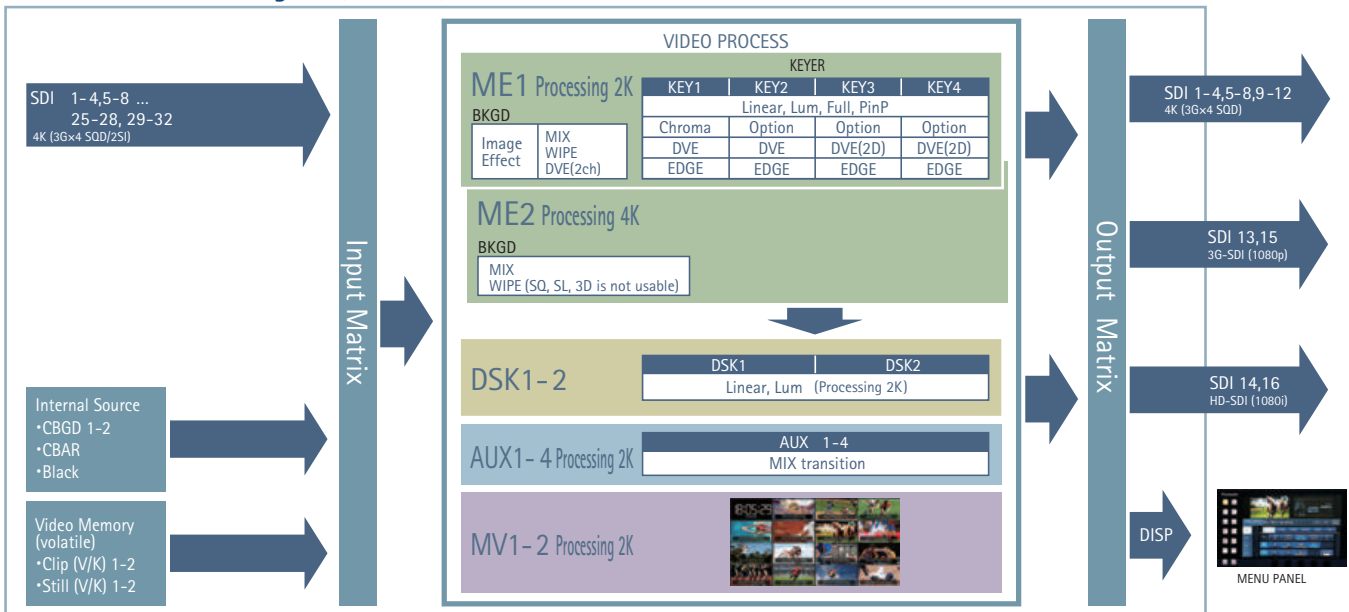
SDI 1-4,5-8 ...
25-28, 29-32
4K (3G×4 SQD/2SI)

Internal Source
•CBGD 1-2
•CBAR
•Black

Video Memory (volatile)
•Clip (V/K) 1-2
•Still (V/K) 1-2

Input Matrix

VIDEO PROCESS

ME1 Processing 2K

KEYER

| KEY1 | KEY2 | KEY3 | KEY4 |
|---|---|---|---|
| Linear, Lum, Full, PinP | | | |
| Chroma | Option | Option | Option |
| DVE | DVE | DVE(2D) | DVE(2D) |
| EDGE | EDGE | EDGE | EDGE |

BKGD

| Image Effect | MIX WIPE DVE(2ch) |
|---|---|

ME2 Processing 4K

BKGD
MIX
WIPE (SQ, SL, 3D is not usable)

DSK1-2

| DSK1 | DSK2 |
|---|---|
| Linear, Lum (Processing 2K) | |

AUX1-4 Processing 2K

AUX 1-4
MIX transition

MV1-2 Processing 2K

Output Matrix

SDI 1-4,5-8,9-12
4K (3G×4 SQD)

SDI 13,15
3G-SDI (1080p)

SDI 14,16
HD-SDI (1080i)

DISP

MENU PANEL